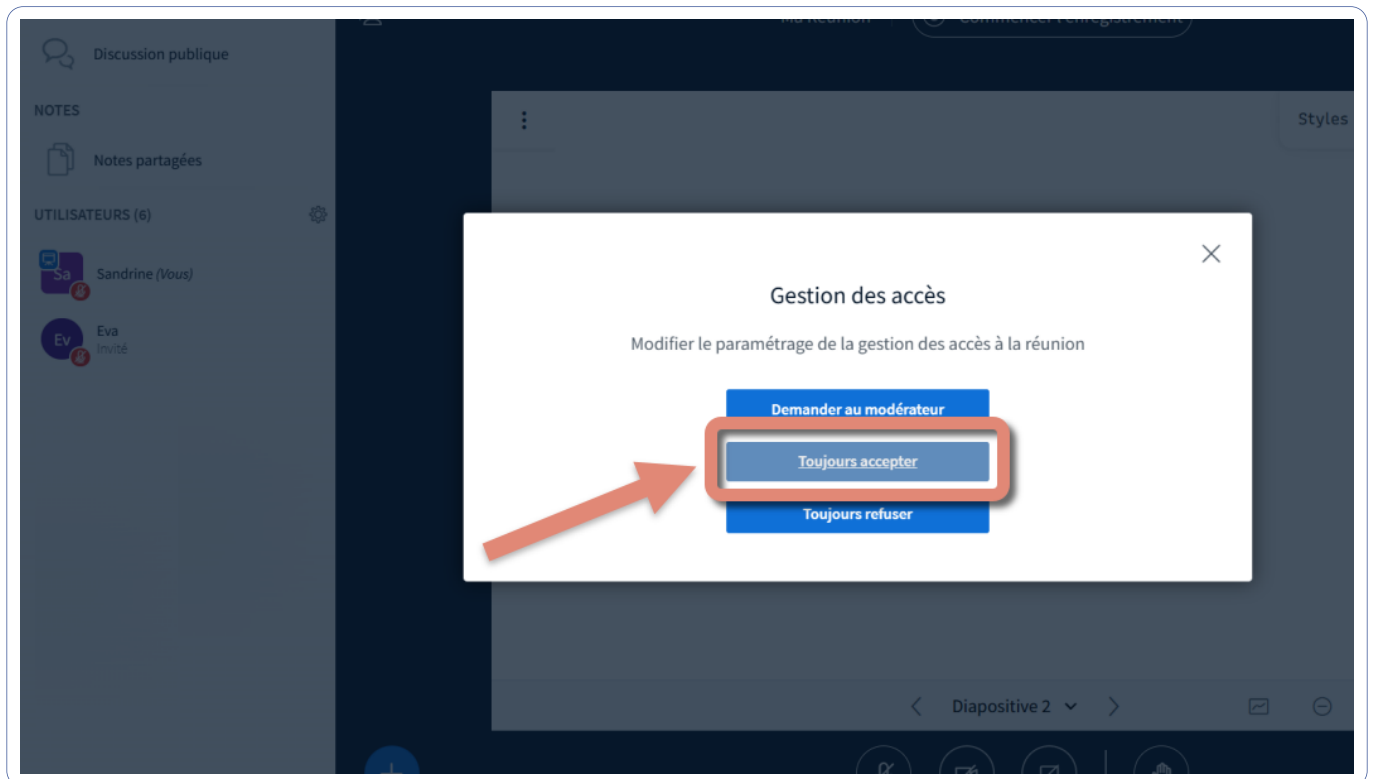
Discussion publique

NOTES

Notes partagées

UTILISATEURS (6)

Sa Sandrine (Vous)

Ev Eva
Invité

Ma Réunion

Commencer l'enregistrement

Styles

Gestion des accès

Modifier le paramétrage de la gestion des accès à la réunion

Demander au modérateur

Toujours accepter

Toujours refuser

Diapositive 2